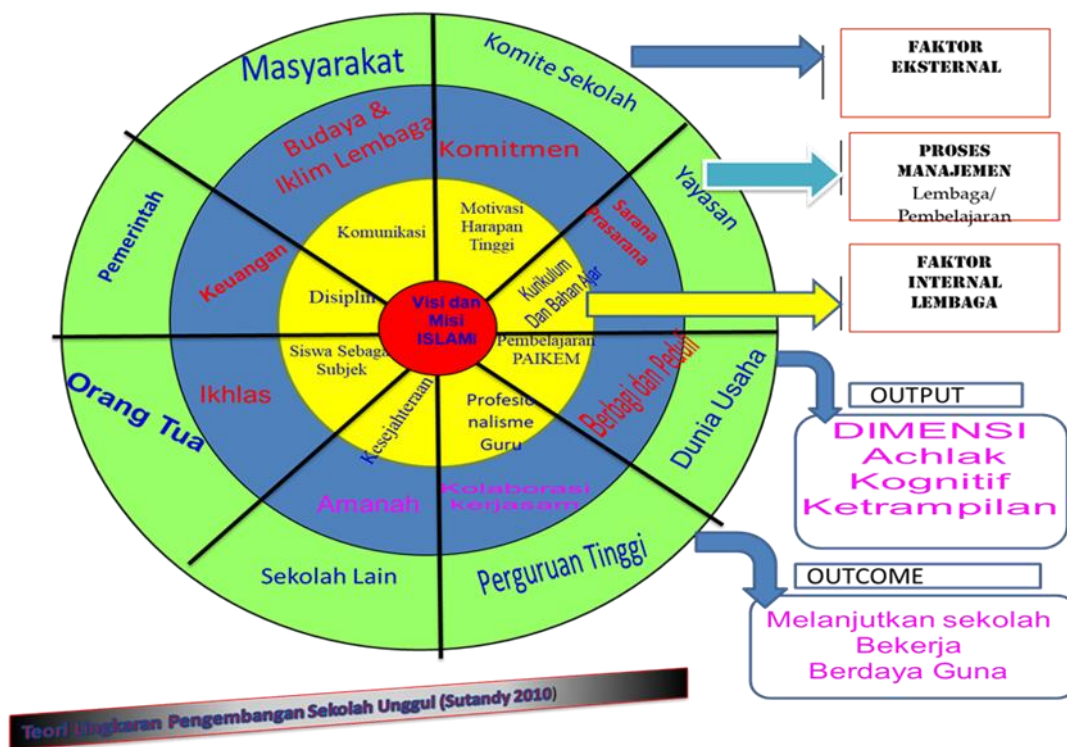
Masyarakat
Komite Sekolah
Yayasan
Pemerintah
Orang Tua
Dunia Usaha
Sekolah Lain
Perguruan Tinggi

Budaya & Iklim Lembaga
Komitmen
Sarana Prasarana
Keuangan
Ikhlas
Berbagi dan Peduli
Amanah
Kolaborasi Kerjasam

Komunikasi
Motivasi Harapan Tinggi
Kurikulum Dan Bahan Ajar
Disiplin
Visi dan Misi ISLAMI
Pembelajaran PAIKEM
Siswa Sebagai Subjek
Kesejahteraan
Profesionalisme Guru

FAKTOR EKSTERNAL

PROSES MANAJEMEN Lembaga/ Pembelajaran

FAKTOR INTERNAL LEMBAGA

OUTPUT
DIMENSI
Achlak
Kognitif
Ketrampilan

OUTCOME
Melanjutkan sekolah
Bekerja
Berdaya Guna

Teori Lingkaran Pengembangan Sekolah Unggul (Sutandy 2010)